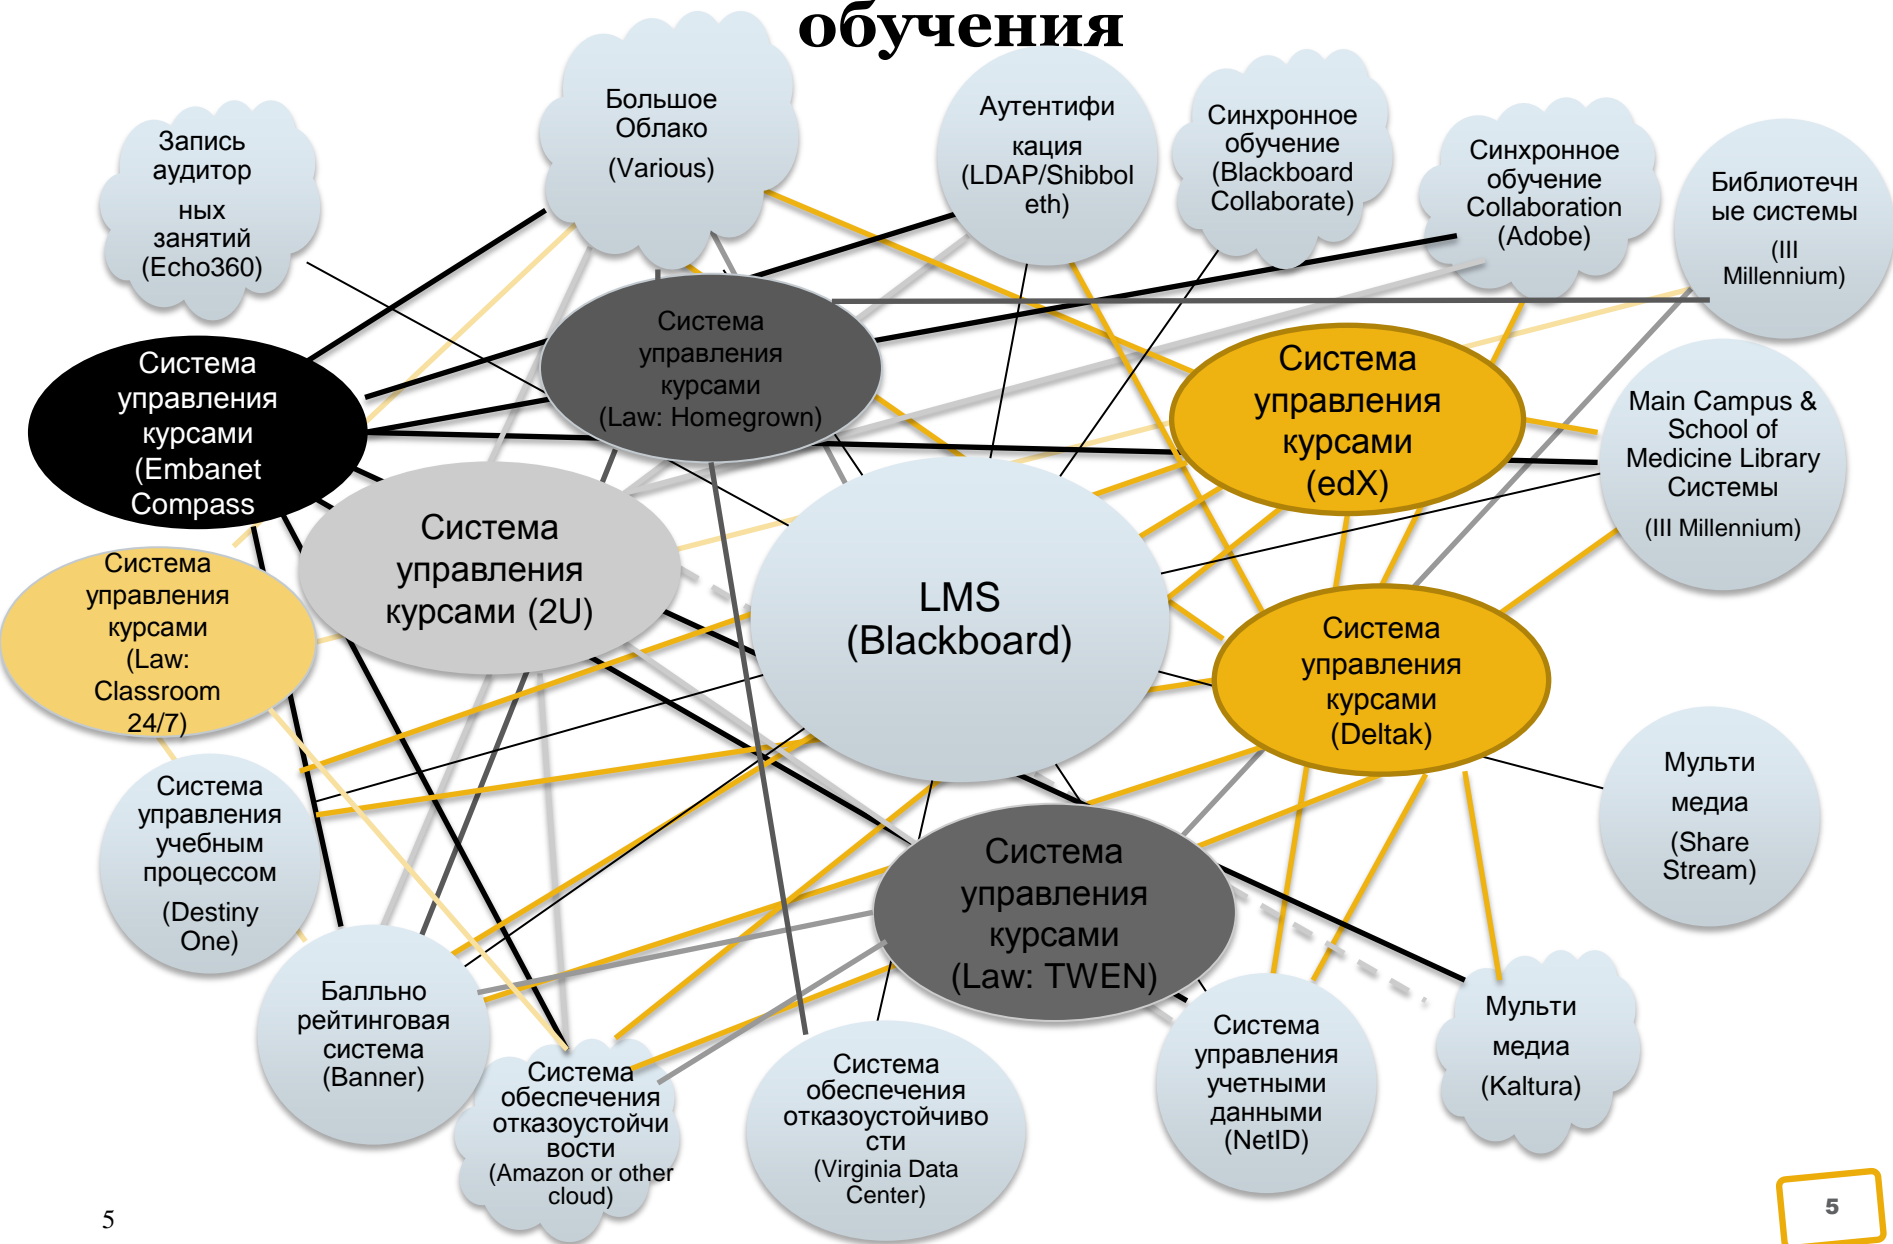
обучения

Большое Облако (Various)

Аутентификация (LDAP/Shibboleth)

Синхронное обучение (Blackboard Collaborate)

Синхронное обучение Collaboration (Adobe)

Библиотечные системы (III Millennium)

Запись аудиторных занятий (Echo360)

Система управления курсами (Law: Homegrown)

Система управления курсами (Embanet Compass

Система управления курсами (edX)

Main Campus & School of Medicine Library Системы (III Millennium)

Система управления курсами (2U)

LMS (Blackboard)

Система управления курсами (Law: Classroom 24/7)

Система управления курсами (Deltak)

Система управления учебным процессом (Destiny One)

Мульти медиа (Share Stream)

Система управления курсами (Law: TWEN)

Балльно рейтинговая система (Banner)

Система обеспечения отказоустойчивости (Amazon or other cloud)

Система обеспечения отказоустойчивости (Virginia Data Center)

Система управления учетными данными (NetID)

Мульти медиа (Kaltura)

5

5